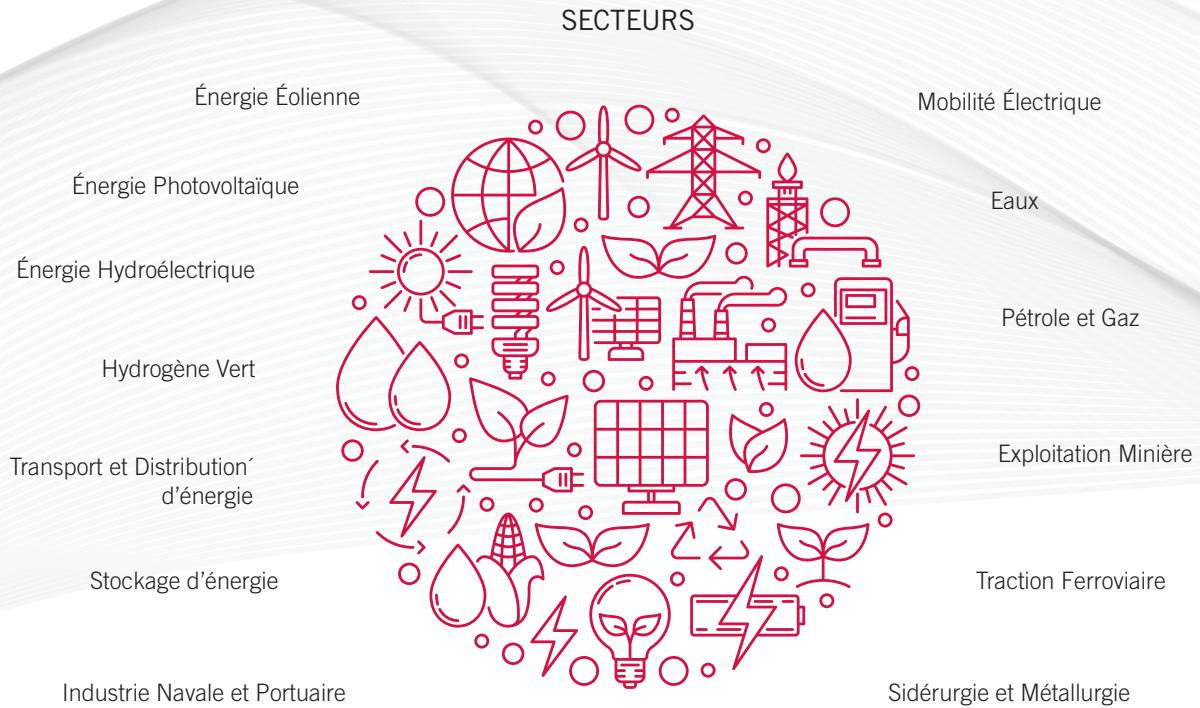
SECTEURS

Énergie Éolienne

Énergie Photovoltaïque

Énergie Hydroélectrique

Hydrogène Vert

Transport et Distribution´ d'énergie

Stockage d'énergie

Industrie Navale et Portuaire

Mobilité Électrique

Eaux

Pétrole et Gaz

Exploitation Minière

Traction Ferroviaire

Sidérurgie et Métallurgie